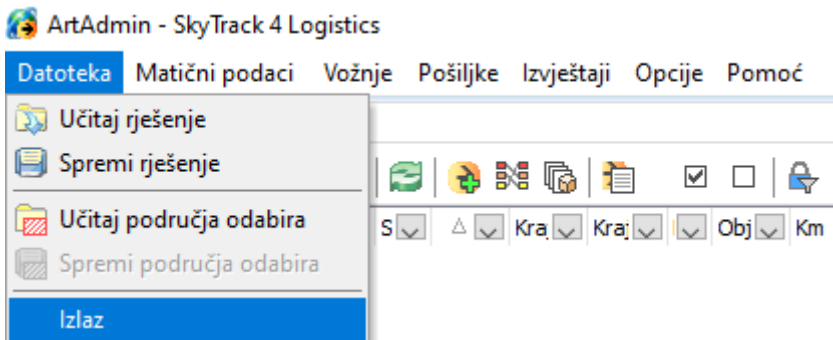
ArtAdmin - SkyTrack 4 Logistics

Datoteka Matični podaci Vožnje Pošiljke Izvještaji Opcije Pomoć

Učitaj rješenje
Spremi rješenje
Učitaj područja odabira
Spremi područja odabira
Izlaz

S Kra Kra Obj Km